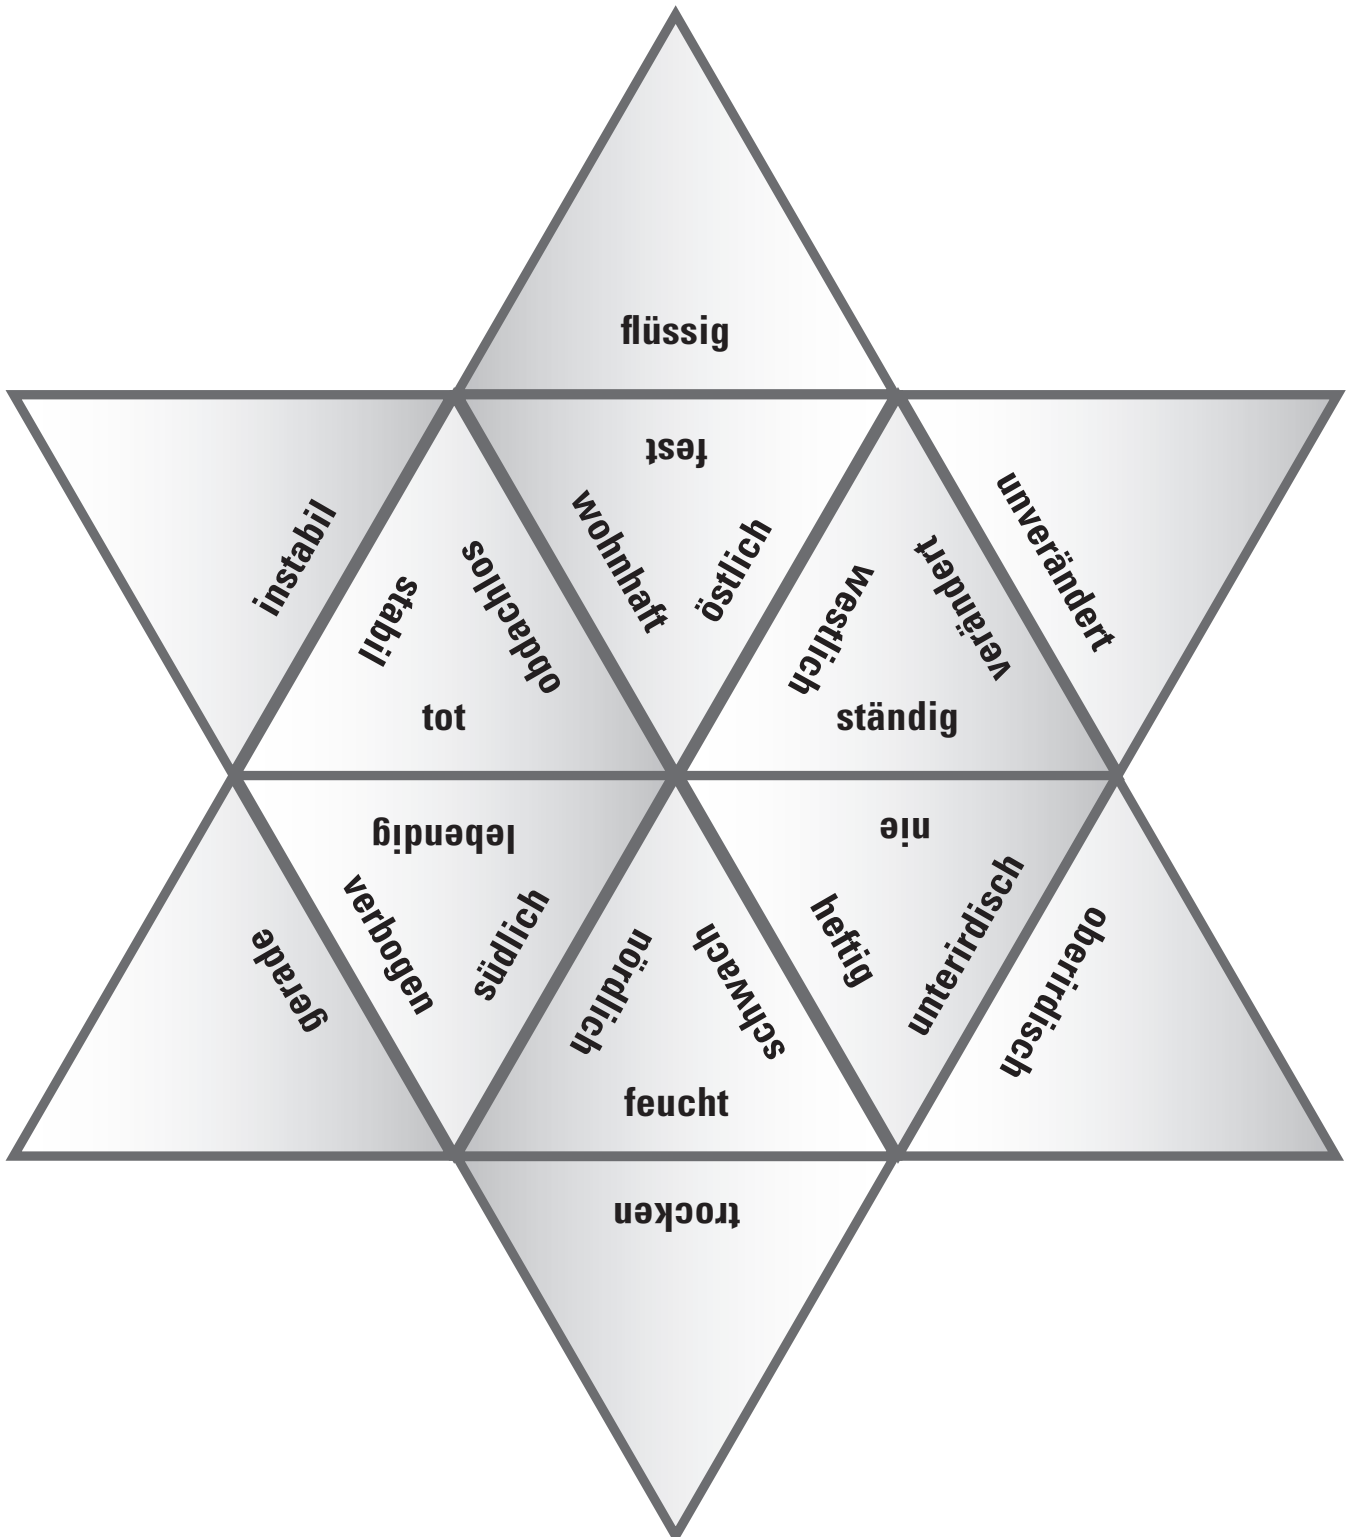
flüssig

fest

instabil

stabil

obdachlos

tot

wohnhaft

östlich

westlich

verändert

ständig

unverändert

lebendig

verbogen

südlich

gerade

nördlich

schwach

feucht

nie

heftig

unterirdisch

oberirdisch

trocken